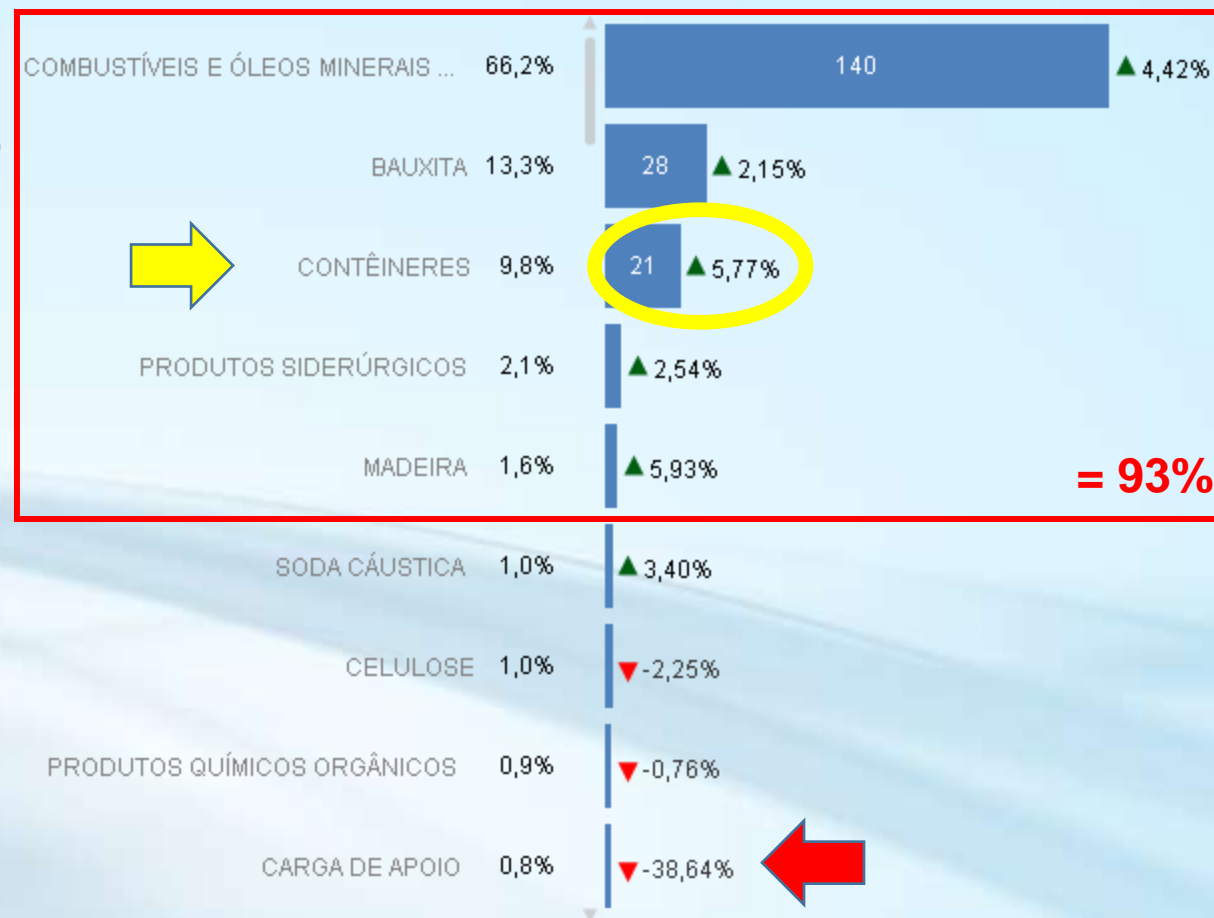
COMBUSTÍVEIS E ÓLEOS MINERAIS ... 66,2% 140 ▲4,42%

BAUXITA 13,3% 28 ▲2,15%

CONTÊINERES 9,8% 21 ▲5,77%

PRODUTOS SIDERÚRGICOS 2,1% ▲2,54%

MADEIRA 1,6% ▲5,93%

= 93%

SODA CÁUSTICA 1,0% ▲3,40%

CELULOSE 1,0% ▼-2,25%

PRODUTOS QUÍMICOS ORGÂNICOS 0,9% ▼-0,76%

CARGA DE APOIO 0,8% ▼-38,64%